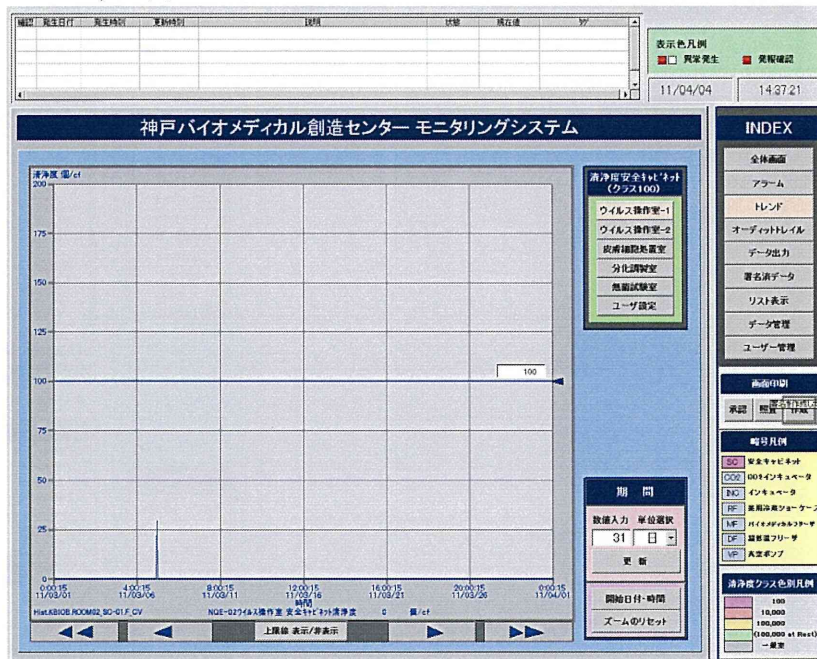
| 確認 | 発生日付 | 発生時刻 | 更新時刻 | 説明 | 状態 | 現在値 | タグ |
|---|---|---|---|---|---|---|---|

表示色凡例
異常発生　発報確認

11/04/04　14:37:21

神戸バイオメディカル創造センター モニタリングシステム

INDEX
全体画面
アラーム
トレンド
オーディットトレイル
データ出力
署名済データ
リスト表示
データ管理
ユーザー管理

清浄度 個/cf
200
175
150
125
100
75
50
25
0

100

0:00:15 11/03/01
4:00:15 11/03/06
8:00:15 11/03/11
12:00:15 11/03/16
16:00:15 11/03/21
20:00:15 11/03/26
0:00:15 11/04/01

時間

Hist.KBIOB.ROOM02_SC-01.F_CV　NQE-02ウイルス操作室 安全キャビネット清浄度　0　個/cf

清浄度安全キャビネット (クラス100)
ウイルス操作室-1
ウイルス操作室-2
皮膚細胞処置室
分化調製室
無菌試験室
ユーザ設定

期間
数値入力　単位選択
31　日
更新

開始日付・時間
ズームのリセット

上限線 表示/非表示

画面印刷
承認　照査　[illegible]

略号凡例
SC 安全キャビネット
CO2 CO2インキュベータ
INC インキュベータ
RF 薬用冷蔵ショーケース
MF バイオメディカルフリーザ
DF 超低温フリーザ
VP 真空ポンプ

清浄度クラス色別凡例
100
10,000
100,000
(100,000 at Rest)
一般室